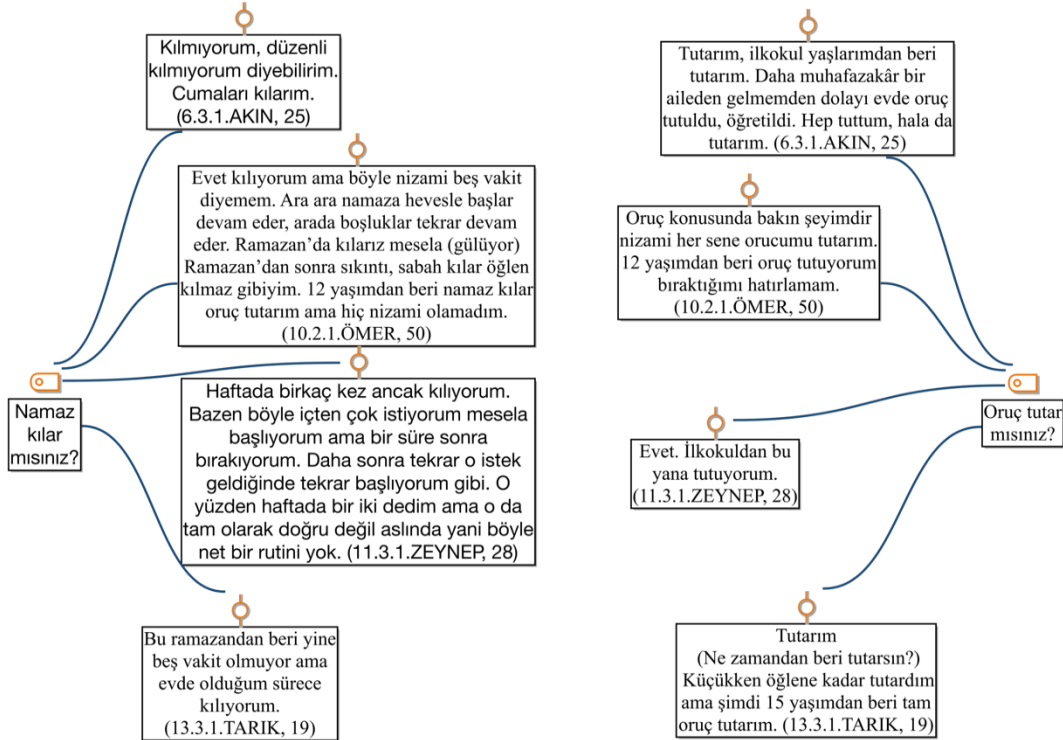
Kılmıyorum, düzenli kılmıyorum diyebilirim. Cumaları kılarım. (6.3.1.AKIN, 25)

Evet kılıyorum ama böyle nizami beş vakit diyemem. Ara ara namaza hevesle başlar devam eder, arada boşluklar tekrar devam eder. Ramazan'da kılarız mesela (gülüyor) Ramazan'dan sonra sıkıntı, sabah kılar öğlen kılmaz gibiyim. 12 yaşımdan beri namaz kılar oruç tutarım ama hiç nizami olamadım. (10.2.1.ÖMER, 50)

Namaz kılar mısınız?

Haftada birkaç kez ancak kılıyorum. Bazen böyle içten çok istiyorum mesela başlıyorum ama bir süre sonra bırakıyorum. Daha sonra tekrar o istek geldiğinde tekrar başlıyorum gibi. O yüzden haftada bir iki dedim ama o da tam olarak doğru değil aslında yani böyle net bir rutini yok. (11.3.1.ZEYNEP, 28)

Bu ramazandan beri yine beş vakit olmuyor ama evde olduğum sürece kılıyorum. (13.3.1.TARIK, 19)

Tutarım, ilkokul yaşlarımdan beri tutarım. Daha muhafazakâr bir aileden gelmemden dolayı evde oruç tutuldu, öğretildi. Hep tuttum, hala da tutarım. (6.3.1.AKIN, 25)

Oruç konusunda bakın şeyimdir nizami her sene orucumu tutarım. 12 yaşımdan beri oruç tutuyorum bıraktığımı hatırlamam. (10.2.1.ÖMER, 50)

Oruç tutar mısınız?

Evet. İlkokuldan bu yana tutuyorum. (11.3.1.ZEYNEP, 28)

Tutarım
(Ne zamandan beri tutarsın?)
Küçükken öğlene kadar tutardım ama şimdi 15 yaşımdan beri tam oruç tutarım. (13.3.1.TARIK, 19)